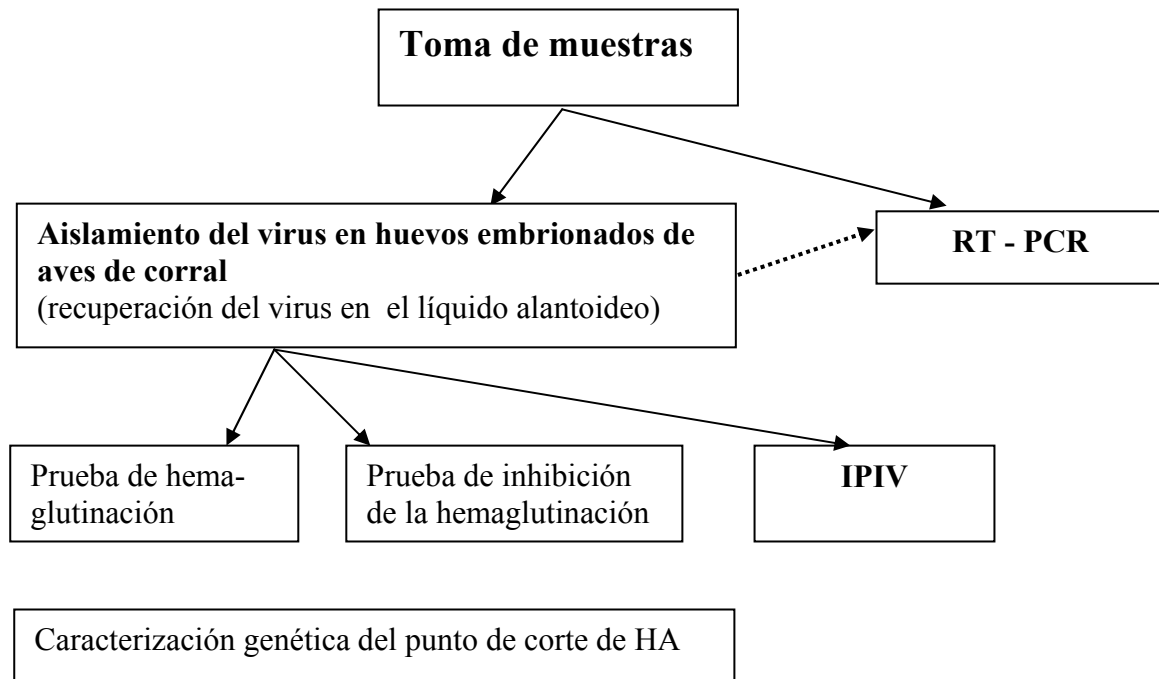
Toma de muestras

Aislamiento del virus en huevos embrionados de aves de corral
(recuperación del virus en el líquido alantoideo)

RT - PCR

Prueba de hemaglutinación

Prueba de inhibición de la hemaglutinación

IPIV

Caracterización genética del punto de corte de HA